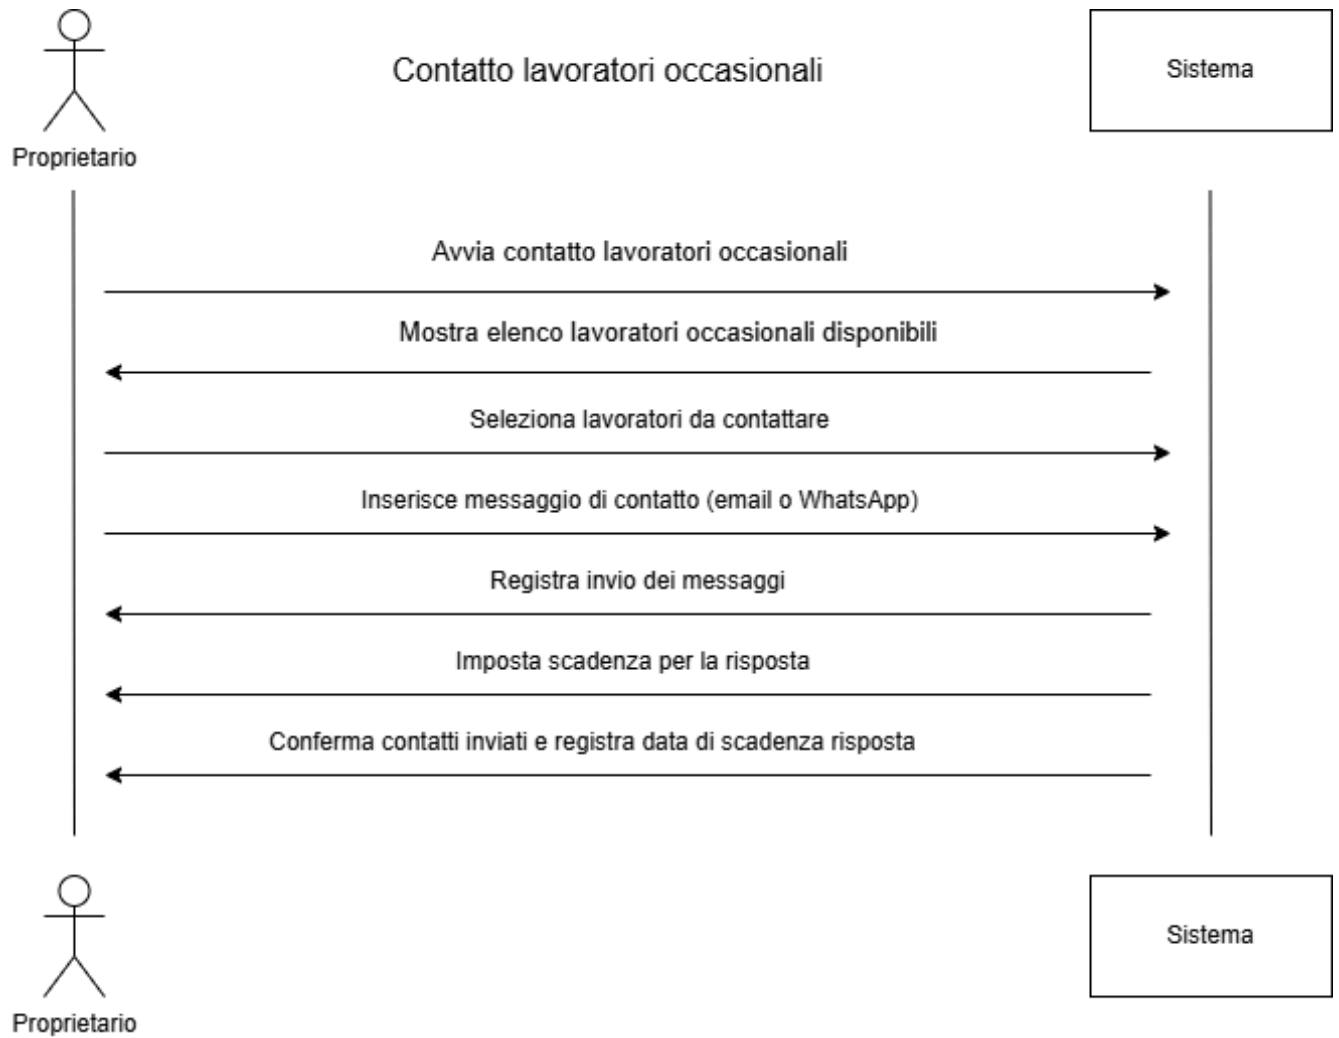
Proprietario

Contatto lavoratori occasionali

Sistema

Avvia contatto lavoratori occasionali

Mostra elenco lavoratori occasionali disponibili

Seleziona lavoratori da contattare

Inserisce messaggio di contatto (email o WhatsApp)

Registra invio dei messaggi

Imposta scadenza per la risposta

Conferma contatti inviati e registra data di scadenza risposta

Proprietario

Sistema